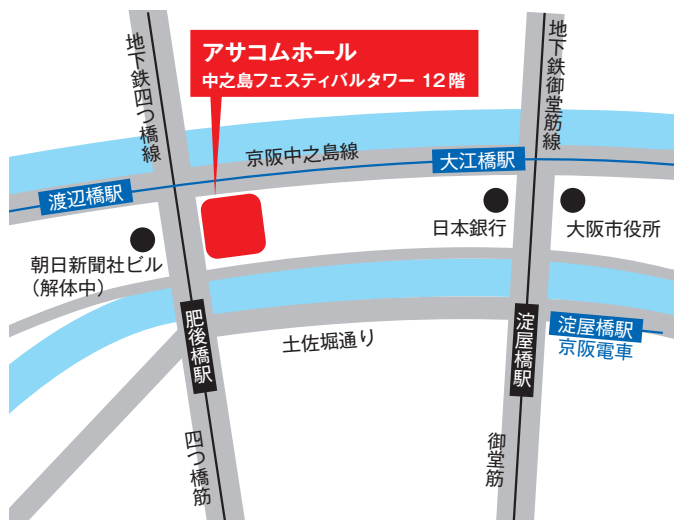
アサコムホール
中之島フェスティバルタワー 12階

地下鉄四つ橋線

地下鉄御堂筋線

京阪中之島線

大江橋駅

渡辺橋駅

日本銀行

大阪市役所

朝日新聞社ビル
（解体中）

肥後橋駅

淀屋橋駅

淀屋橋駅
京阪電車

土佐堀通り

四つ橋筋

御堂筋